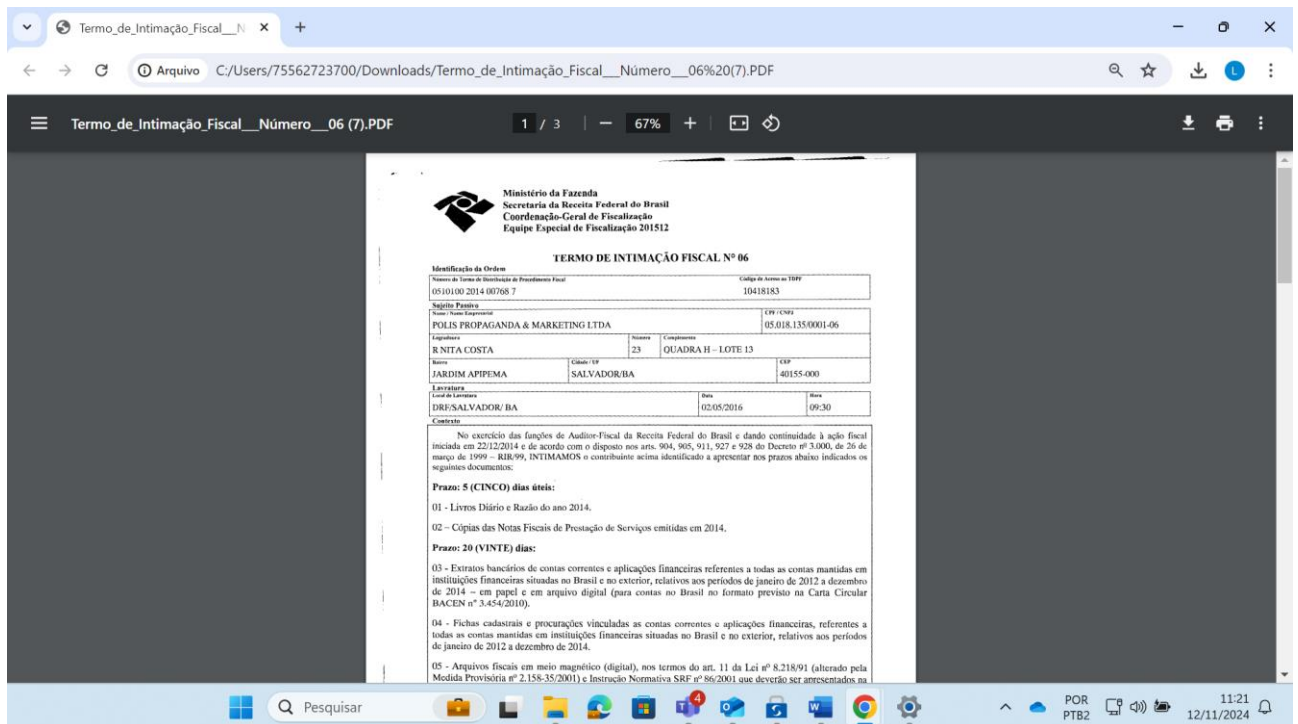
Termo_de_Intimação_Fiscal__N ×

Arquivo C:/Users/75562723700/Downloads/Termo_de_Intimação_Fiscal__Número__06%20(7).PDF

Termo_de_Intimação_Fiscal__Número__06 (7).PDF 1 / 3 67%

Ministério da Fazenda
Secretaria da Receita Federal do Brasil
Coordenação-Geral de Fiscalização
Equipe Especial de Fiscalização 201512

TERMO DE INTIMAÇÃO FISCAL Nº 06

Identificação da Ordem

| Número do Termo de Distribuição de Procedimento Fiscal | Código de Acesso ao TDPF |
|---|---|
| 0510100 2014 00768 7 | 10418183 |

Sujeito Passivo

| Nome / Nome Empresarial | | | CPF / CNPJ |
|---|---|---|---|
| POLIS PROPAGANDA & MARKETING LTDA | | | 05.018.135/0001-06 |
| Logradouro | Número | Complemento | |
| R NITA COSTA | 23 | QUADRA H – LOTE 13 | |
| Bairro | Cidade / UF | | CEP |
| JARDIM APIPEMA | SALVADOR/BA | | 40155-000 |

Lavratura

| Local da Lavratura | Data | Hora |
|---|---|---|
| DRF/SALVADOR/ BA | 02/05/2016 | 09:30 |

Contexto

No exercício das funções de Auditor-Fiscal da Receita Federal do Brasil e dando continuidade à ação fiscal iniciada em 22/12/2014 e de acordo com o disposto nos arts. 904, 905, 911, 927 e 928 do Decreto nº 3.000, de 26 de março de 1999 – RIR/99, INTIMAMOS o contribuinte acima identificado a apresentar nos prazos abaixo indicados os seguintes documentos:

Prazo: 5 (CINCO) dias úteis:

01 - Livros Diário e Razão do ano 2014.

02 – Cópias das Notas Fiscais de Prestação de Serviços emitidas em 2014.

Prazo: 20 (VINTE) dias:

03 - Extratos bancários de contas correntes e aplicações financeiras referentes a todas as contas mantidas em instituições financeiras situadas no Brasil e no exterior, relativos aos períodos de janeiro de 2012 a dezembro de 2014 – em papel e em arquivo digital (para contas no Brasil no formato previsto na Carta Circular BACEN nº 3.454/2010).

04 - Fichas cadastrais e procurações vinculadas as contas correntes e aplicações financeiras, referentes a todas as contas mantidas em instituições financeiras situadas no Brasil e no exterior, relativos aos períodos de janeiro de 2012 a dezembro de 2014.

05 - Arquivos fiscais em meio magnético (digital), nos termos do art. 11 da Lei nº 8.218/91 (alterado pela Medida Provisória nº 2.158-35/2001) e Instrução Normativa SRF nº 86/2001 que deverão ser apresentados na

Pesquisar

POR PTB2 11:21 12/11/2024